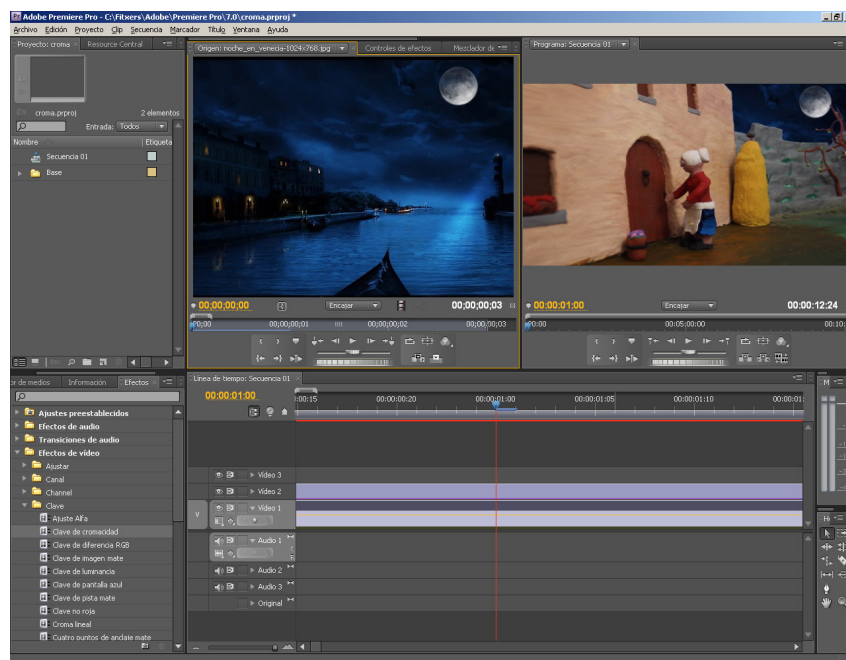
Adobe Premiere Pro - C:\Fitxers\Adobe\Premiere Pro\7.0\croma.prproj *

Archivo Edición Proyecto Clip Secuencia Marcador Título Ventana Ayuda

Proyecto: croma × Resource Central

croma.prproj 2 elementos

Entrada: Todos

Nombre Etiqueta

Secuencia 01

Base

Origen: noche_en_venecia-1024x768.jpg × Controles de efectos Mezclador de

00;00;00;00 Encajar 00;00;00;03

;00;00 00;00;00;01 00;00;00;02 00;00;00;03

Programa: Secuencia 01 ×

00:00:01:00 Encajar 00:00:12:24

:00:00 00:05:00:00 00:10:

or de medios Información Efectos ×

Ajustes preestablecidos

Efectos de audio

Transiciones de audio

Efectos de vídeo

Ajustar

Canal

Channel

Clave

Ajuste Alfa

Clave de cromacidad

Clave de diferencia RGB

Clave de imagen mate

Clave de luminancia

Clave de pantalla azul

Clave de pista mate

Clave no roja

Croma lineal

Cuatro puntos de anclaje mate

Línea de tiempo: Secuencia 01 ×

00:00:01:00

:00:15 00:00:00:20 00:00:01:00 00:00:01:05 00:00:01:10 00:00:01:

Vídeo 3

Vídeo 2

V Vídeo 1

Audio 1

Audio 2

Audio 3

Original

M

Hi